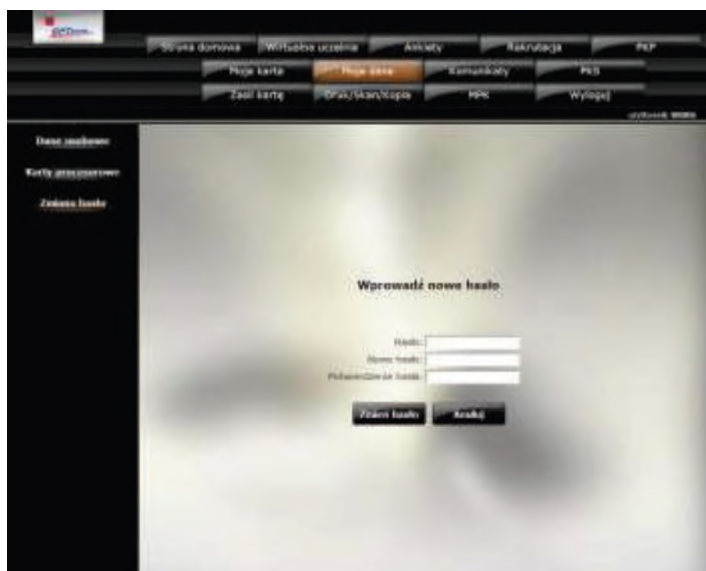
Strona domowa
Wirtualna uczelnia
Ankiety
Rekrutacja
PKP
Moja karta
Moje dane
Komunikaty
PKS
Zasil kartę
Druk/Skan/Kopia
MPK
Wyloguj
użytkownik: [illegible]

Dane osobowe
Karty procesorowe
Zmiana hasła

Wprowadź nowe hasło

Hasło:
Nowe hasło:
Potwierdzenie hasła:

Zmień hasło
Anuluj